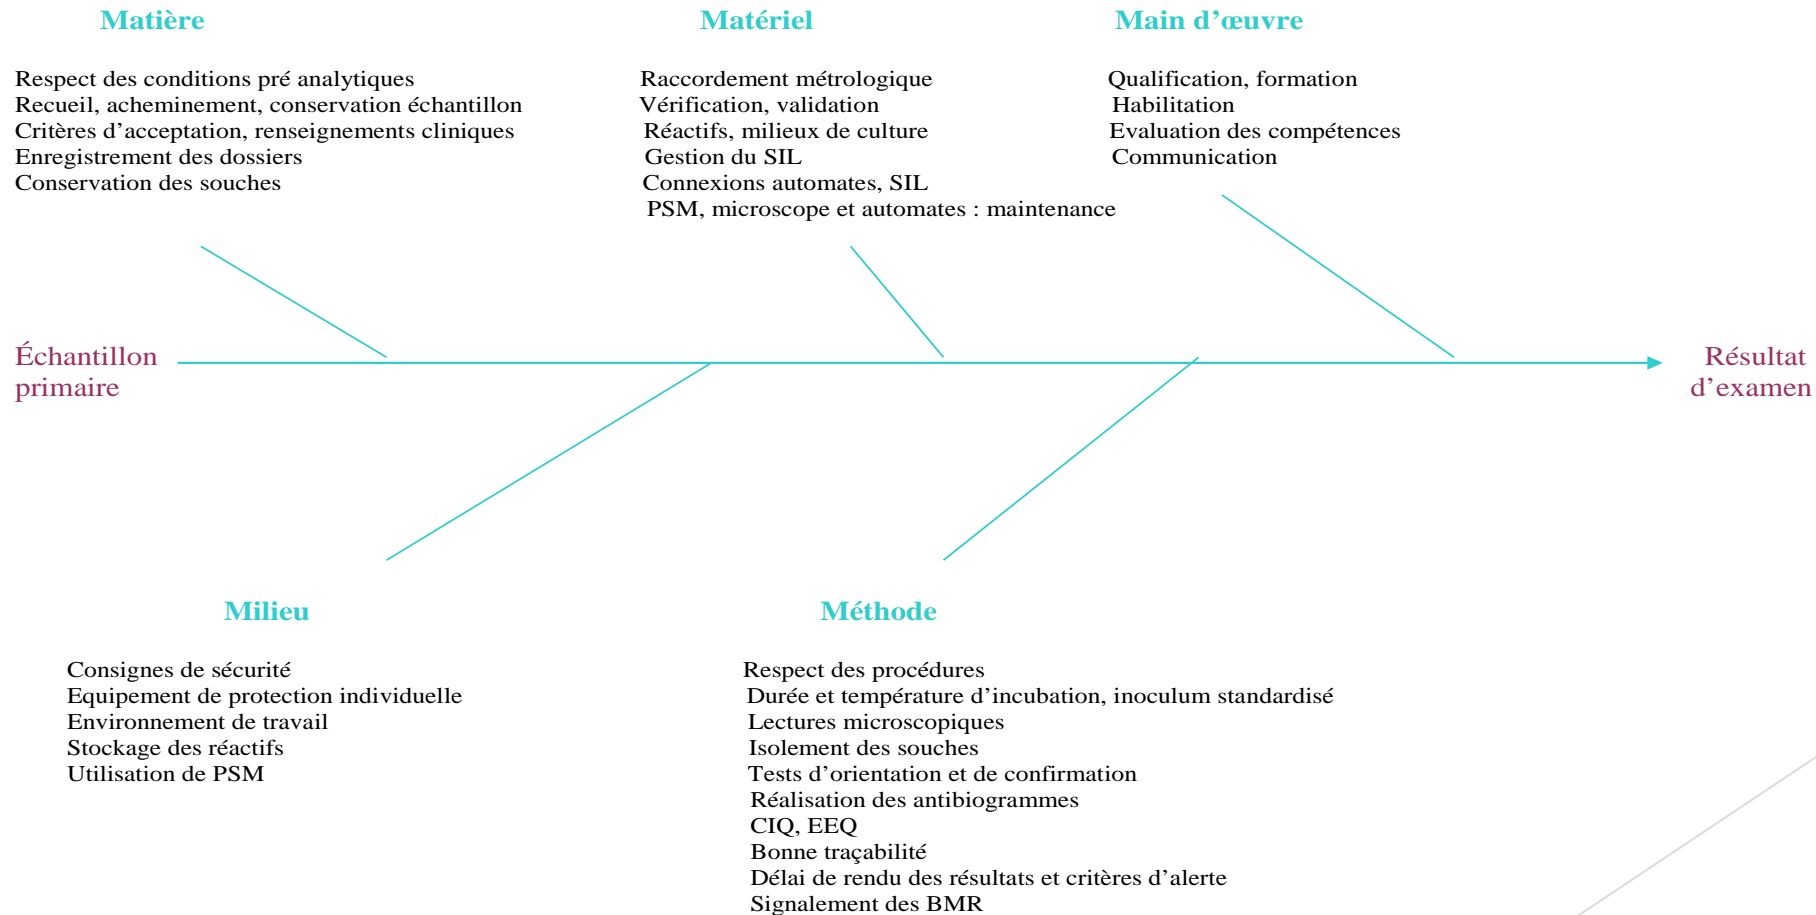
Matière

Respect des conditions pré analytiques
Recueil, acheminement, conservation échantillon
Critères d’acceptation, renseignements cliniques
Enregistrement des dossiers
Conservation des souches

Matériel

Raccordement métrologique
Vérification, validation
Réactifs, milieux de culture
Gestion du SIL
Connexions automates, SIL
PSM, microscope et automates : maintenance

Main d’œuvre

Qualification, formation
Habilitation
Evaluation des compétences
Communication

Échantillon primaire

Résultat d’examen

Milieu

Consignes de sécurité
Equipement de protection individuelle
Environnement de travail
Stockage des réactifs
Utilisation de PSM

Méthode

Respect des procédures
Durée et température d’incubation, inoculum standardisé
Lectures microscopiques
Isolement des souches
Tests d’orientation et de confirmation
Réalisation des antibiogrammes
CIQ, EEQ
Bonne traçabilité
Délai de rendu des résultats et critères d’alerte
Signalement des BMR